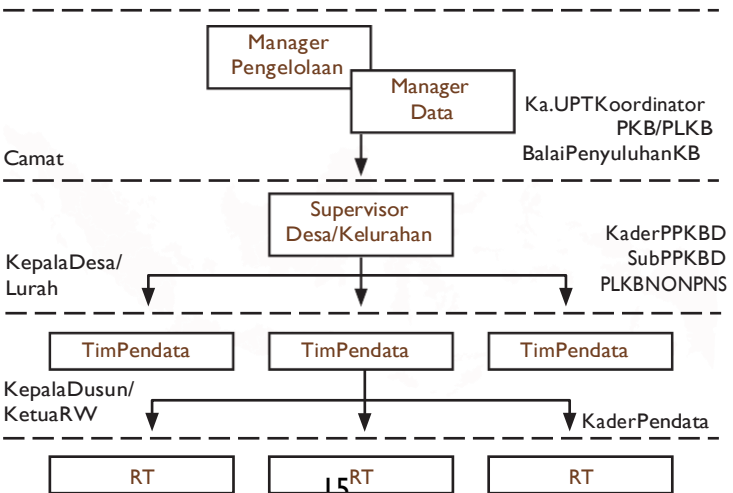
Manager Pengelolaan

Manager Data

Ka.UPTKoordinator PKB/PLKB BalaiPenyuluhanKB

Camat

Supervisor Desa/Kelurahan

KaderPPKBD SubPPKBD PLKBNONPNS

KepalaDesa/ Lurah

TimPendata

TimPendata

TimPendata

KepalaDusun/ KetuaRW

KaderPendata

RT

15

RT

RT